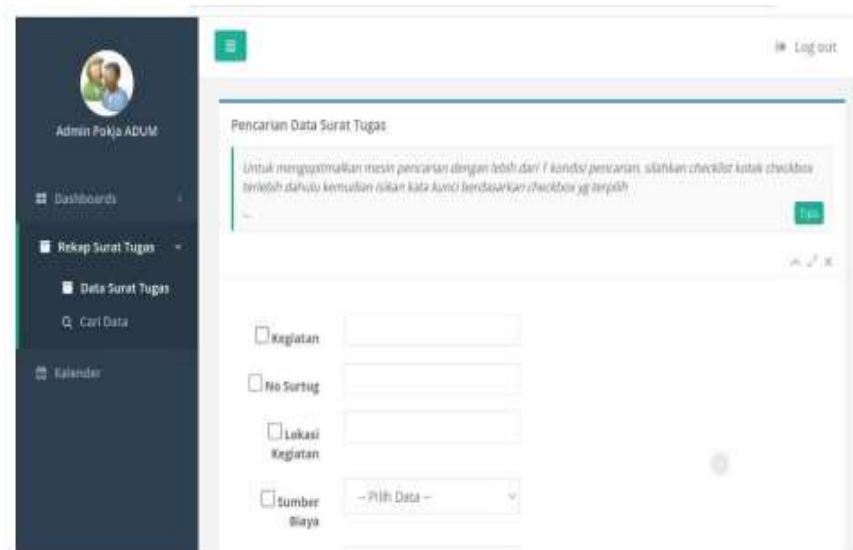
Admin Pokja ADUM

Dashboards

Rekap Surat Tugas

Data Surat Tugas

Cari Data

Kalender

Log out

Pencarian Data Surat Tugas

Untuk mengoptimalkan mesin pencarian dengan lebih dari 1 kondisi pencarian, silahkan checklist kotak checkbox terlebih dahulu kemudian isikan kata kunci berdasarkan checkbox yg terpilih

~

Tips

Kegiatan

No Surtug

Lokasi Kegiatan

Sumber Biaya

-- Pilih Data --